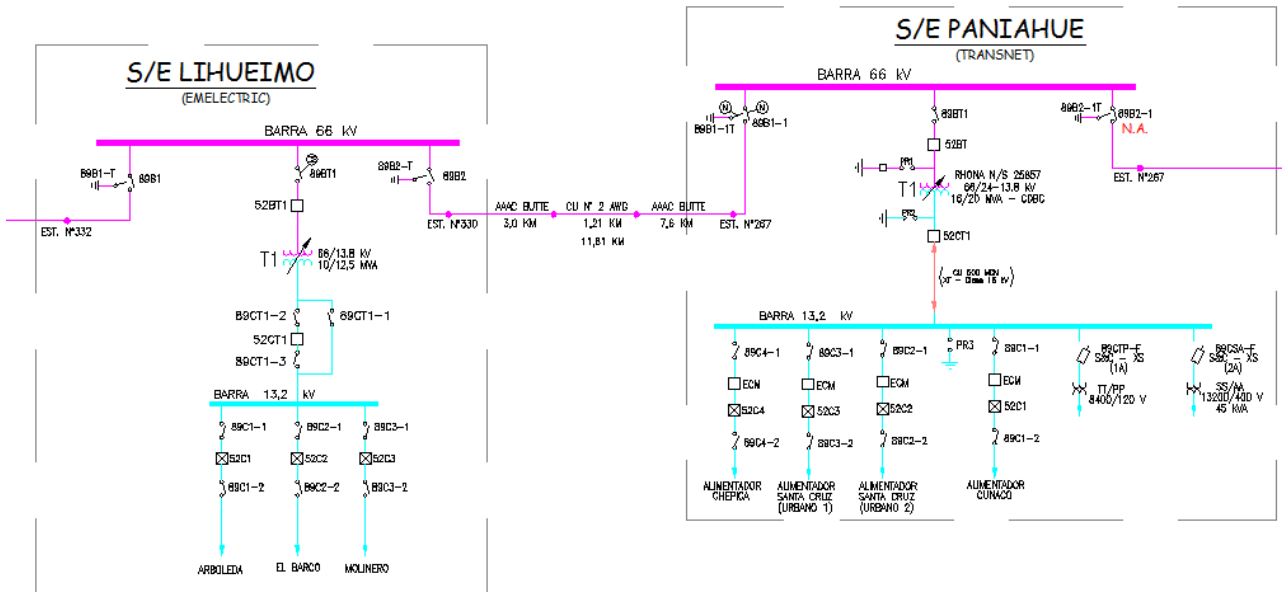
S/E LIHUEIMO
(EMELECTRIC)

BARRA 66 kV

89B1-T
89B1
EST. N°332
89BT1
52BT1
T1
66/13,8 kV
10/12,5 MVA
89B2-T
89B2
EST. N°330

89CT1-2
89CT1-1
52CT1
89CT1-3

BARRA 13,2 kV

89C1-1
52C1
89C1-2
89C2-1
52C2
89C2-2
89C3-1
52C3
89C3-2

ARBOLEDA
EL BARCO
MOLINERO

AAAC BUTTE
3,0 KM
CU N° 2 AWG
1,21 KM
11,81 KM
AAAC BUTTE
7,6 KM
EST. N°267

S/E PANIAHUE
(TRANSNET)

BARRA 66 kV

N
N
89B1-1T
89B1-1
89BT1
52BT
PR1
T1
RHONA N/S 25857
66/24-13.8 kV
16/20 MVA - CDBC
PR2
52CT1
89B2-1T
89B2-1
N.A.
EST. N°267

CU 500 MCM
XT - Clase 15 kV

BARRA 13,2 kV

89C4-1
ECM
52C4
89C4-2
89C3-1
ECM
52C3
89C3-2
89C2-1
ECM
52C2
89C2-2
PR3
89C1-1
ECM
52C1
89C1-2
89CTP-F
S&C - XS
(1A)
TT/PP
8400/120 V
89CSA-F
S&C - XS
(2A)
SS/AA
13200/400 V
45 kVA

ALIMENTADOR CHEPICA
ALIMENTADOR SANTA CRUZ (URBANO 1)
ALIMENTADOR SANTA CRUZ (URBANO 2)
ALIMENTADOR CUNACO